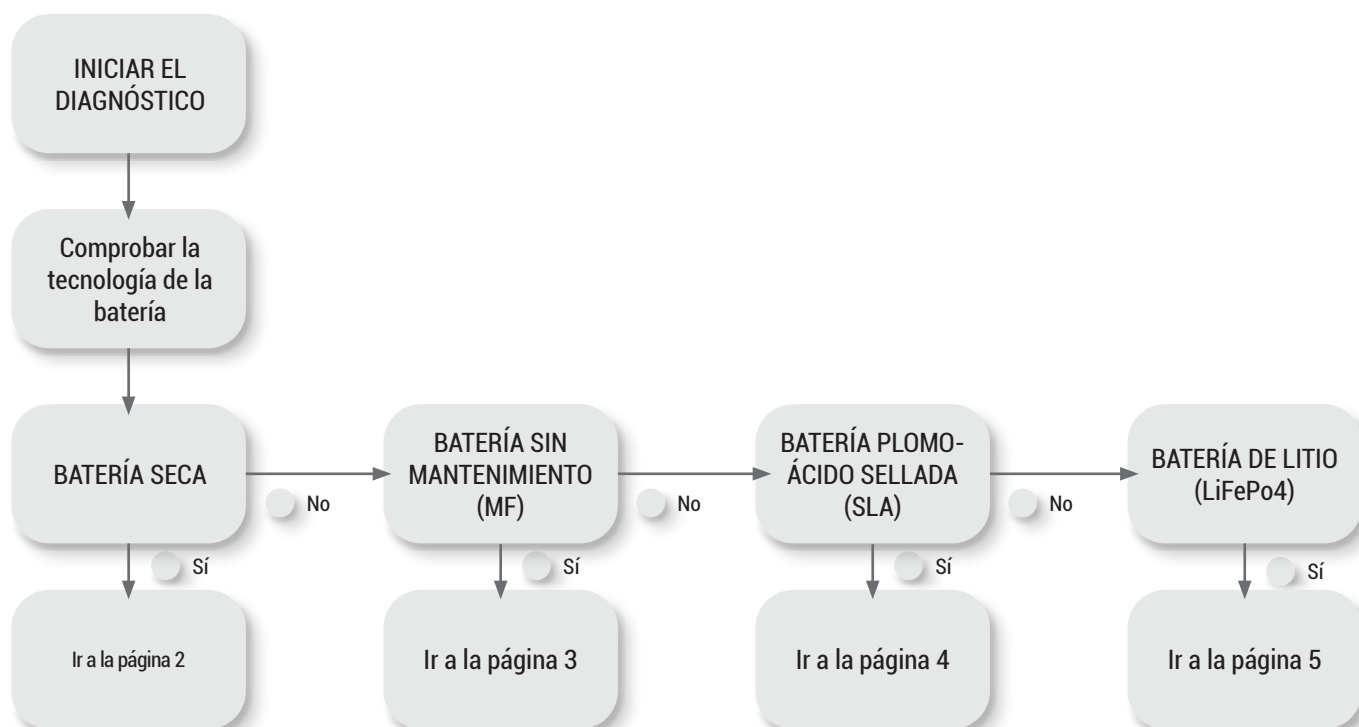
INICIAR EL DIAGNÓSTICO

Comprobar la tecnología de la batería

BATERÍA SECA

No

BATERÍA SIN MANTENIMIENTO (MF)

No

BATERÍA PLOMO-ÁCIDO SELLADA (SLA)

No

BATERÍA DE LITIO (LiFePo4)

Sí

Ir a la página 2

Sí

Ir a la página 3

Sí

Ir a la página 4

Sí

Ir a la página 5